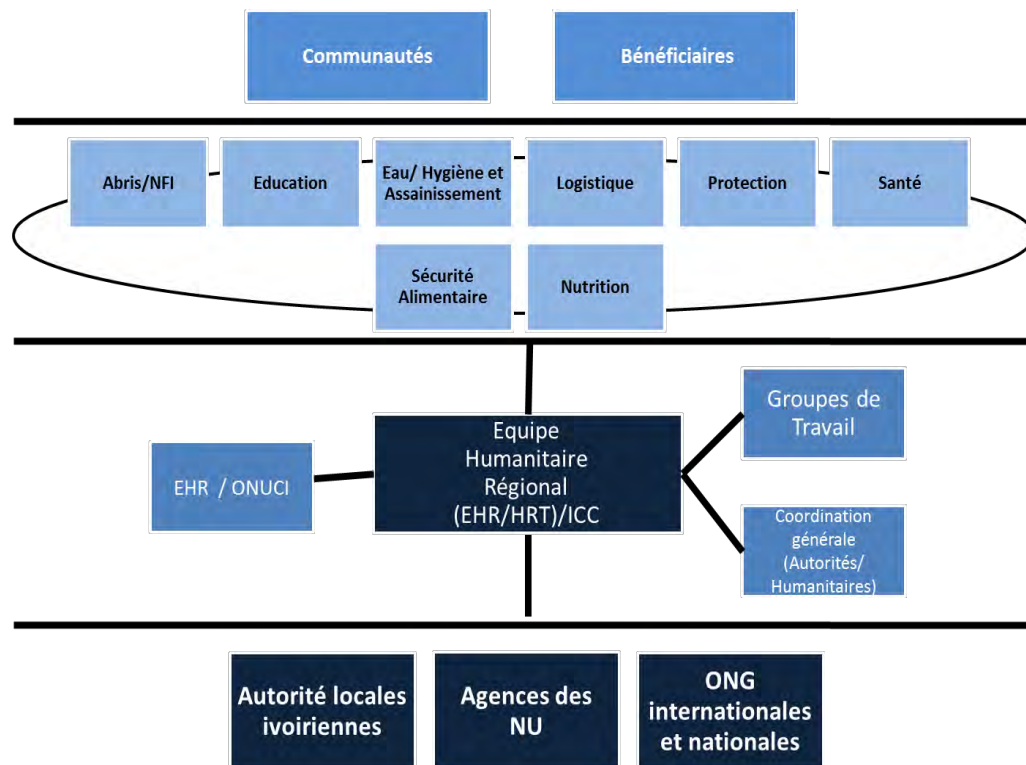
Communautés

Bénéficiaires

Abris/NFI

Education

Eau/ Hygiène et Assainissement

Logistique

Protection

Santé

Sécurité Alimentaire

Nutrition

Groupes de Travail

EHR / ONUCI

Equipe Humanitaire Régional (EHR/HRT)/ICC

Coordination générale (Autorités/ Humanitaires)

Autorité locales ivoiriennes

Agences des NU

ONG internationales et nationales